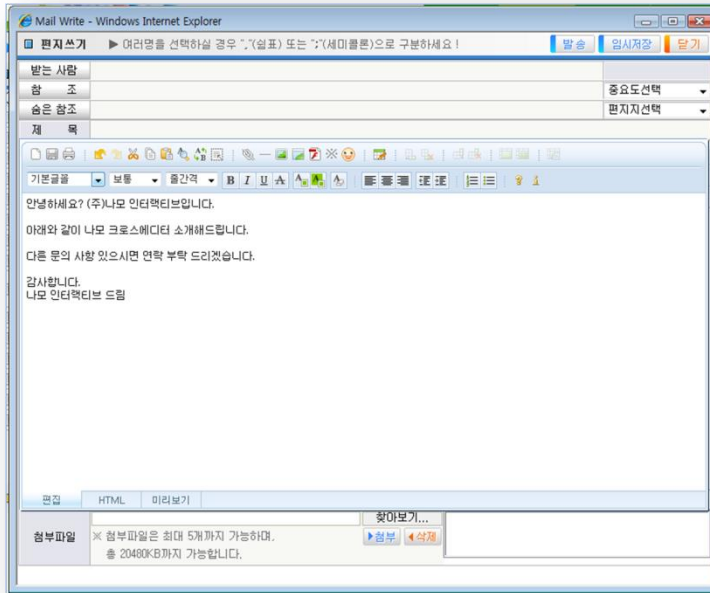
Mail Write - Windows Internet Explorer

편지쓰기 ▶ 여러명을 선택하실 경우 ","(쉼표) 또는 ";"(세미콜론)으로 구분하세요 !

발송 임시저장 닫기

받는 사람

참 조

중요도선택

숨은 참조

편지지선택

제 목

기본글꼴 보통 줄간격 B I U A

안녕하세요? (주)나모 인터랙티브입니다.

아래와 같이 나모 크로스에디터 소개해드립니다.

다른 문의 사항 있으시면 연락 부탁 드리겠습니다.

감사합니다.
나모 인터랙티브 드림

편집 HTML 미리보기

찾아보기...

첨부파일

※ 첨부파일은 최대 5개까지 가능하며,
총 20480KB까지 가능합니다.

▶첨부 ◀삭제